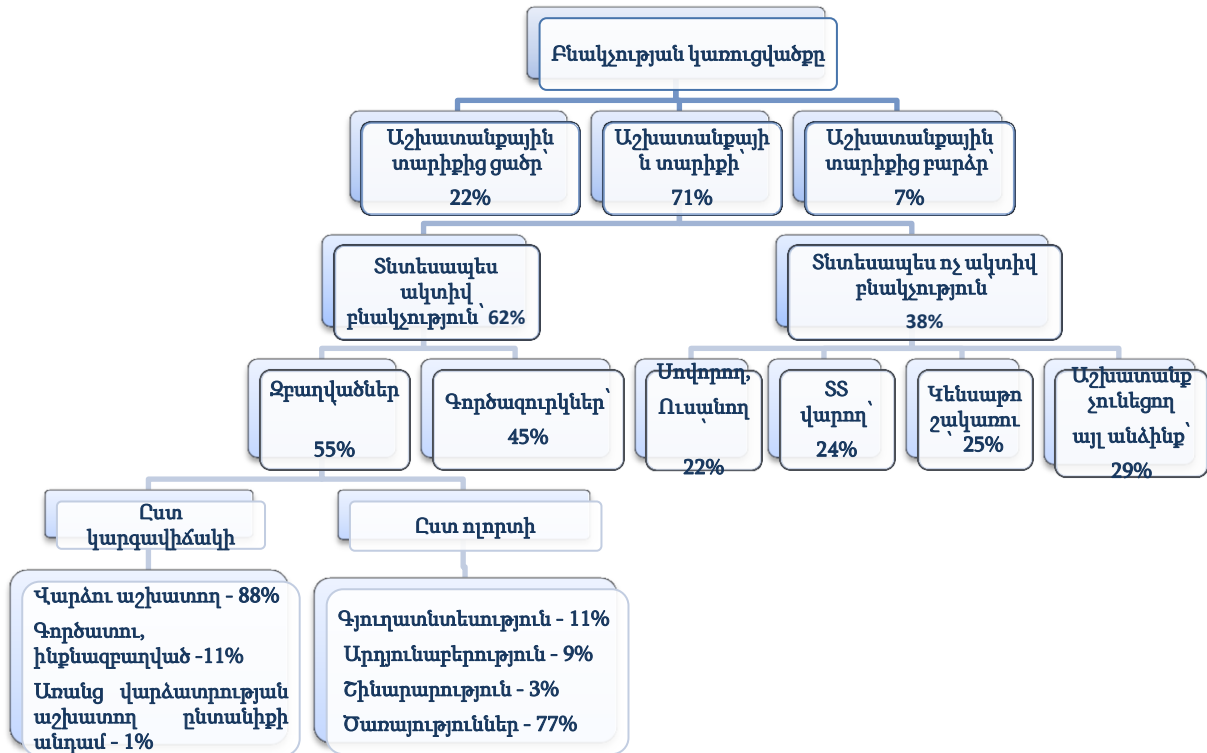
Բնակչության կառուցվածքը

Աշխատանքային տարիքից ցածր՝ 22%

Աշխատանքային տարիքի՝ 71%

Աշխատանքային տարիքից բարձր՝ 7%

Տնտեսապես ակտիվ բնակչություն՝ 62%

Տնտեսապես ոչ ակտիվ բնակչություն 38%

Զբաղվածներ 55%

Գործազուրկներ՝ 45%

Սովորող, Ուսանող 22%

ՏՏ վարող՝ 24%

Կենսաթոշակառու՝ 25%

Աշխատանք չունեցող այլ անձինք՝ 29%

Ըստ կարգավիճակի

Ըստ ոլորտի

Վարձու աշխատող - 88%
Գործատու, ինքնազբաղված -11%
Առանց վարձատրության աշխատող ընտանիքի անդամ - 1%

Գյուղատնտեսություն - 11%
Արդյունաբերություն - 9%
Շինարարություն - 3%
Ծառայություններ - 77%